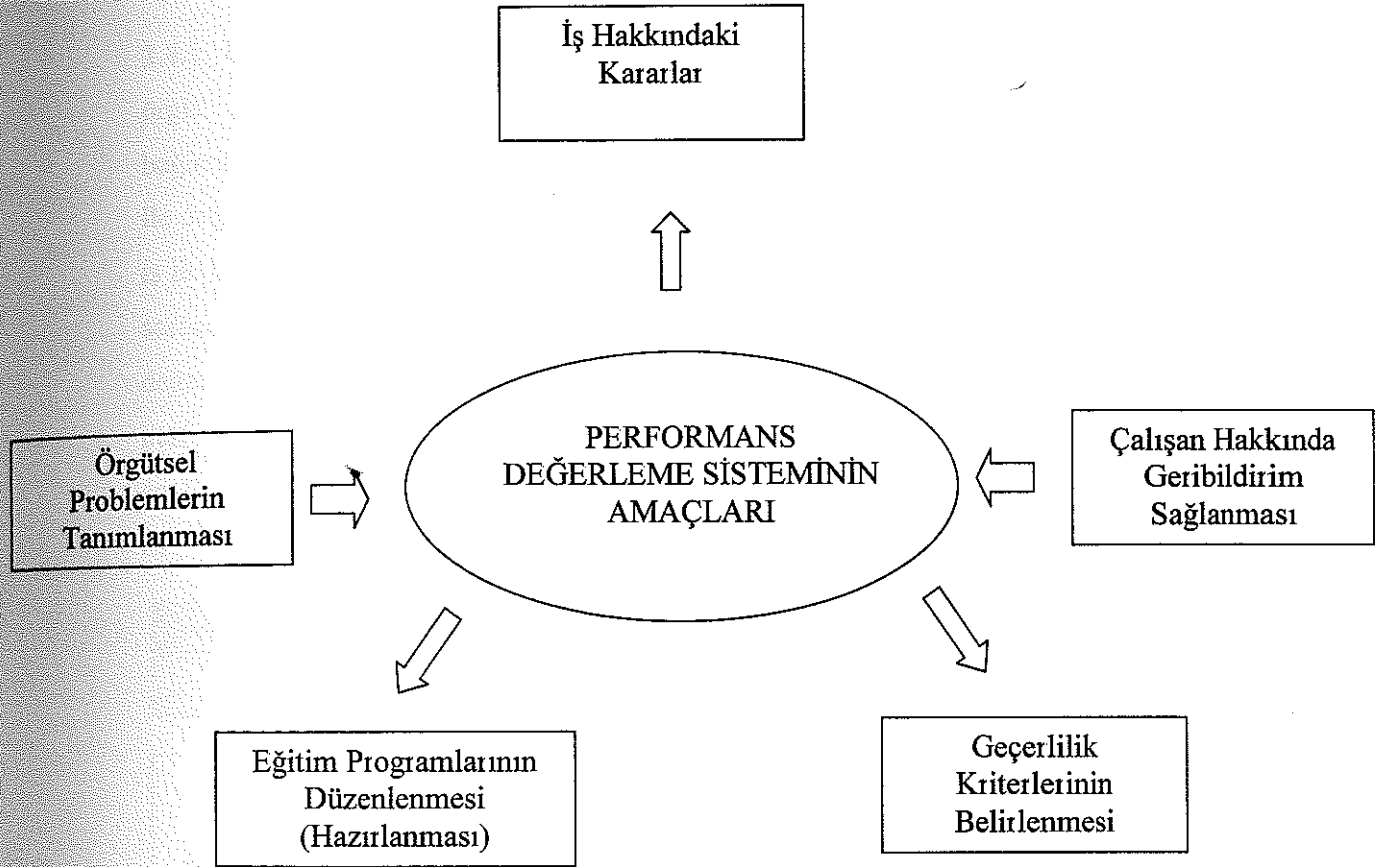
İş Hakkındaki Kararlar

Örgütsel Problemlerin Tanımlanması

PERFORMANS DEĞERLEME SİSTEMİNİN AMAÇLARI

Çalışan Hakkında Geribildirim Sağlanması

Eğitim Programlarının Düzenlenmesi (Hazırlanması)

Geçerlilik Kriterlerinin Belirlenmesi